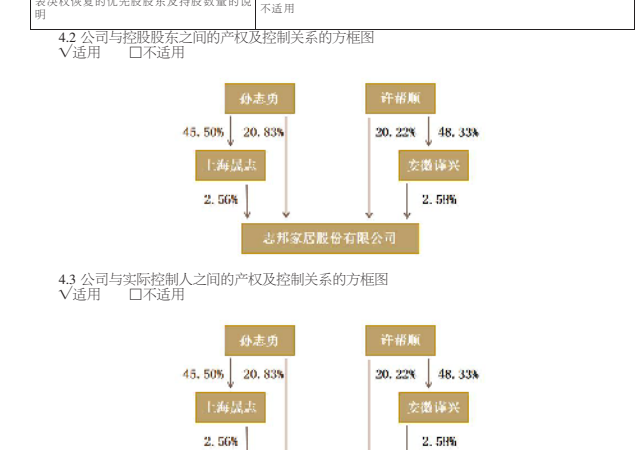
| 表决权恢复的优先股股东及持股数量的说明 | 不适用 |
|---|---|

4.2 公司与控股股东之间的产权及控制关系的方框图
√适用 □不适用

孙志勇

许帮顺

45.50%

20.83%

20.22%

48.33%

上海晟志

安徽谦兴

2.56%

2.58%

志邦家居股份有限公司

4.3 公司与实际控制人之间的产权及控制关系的方框图
√适用 □不适用

孙志勇

许帮顺

45.50%

20.83%

20.22%

48.33%

上海晟志

安徽谦兴

2.56%

2.58%